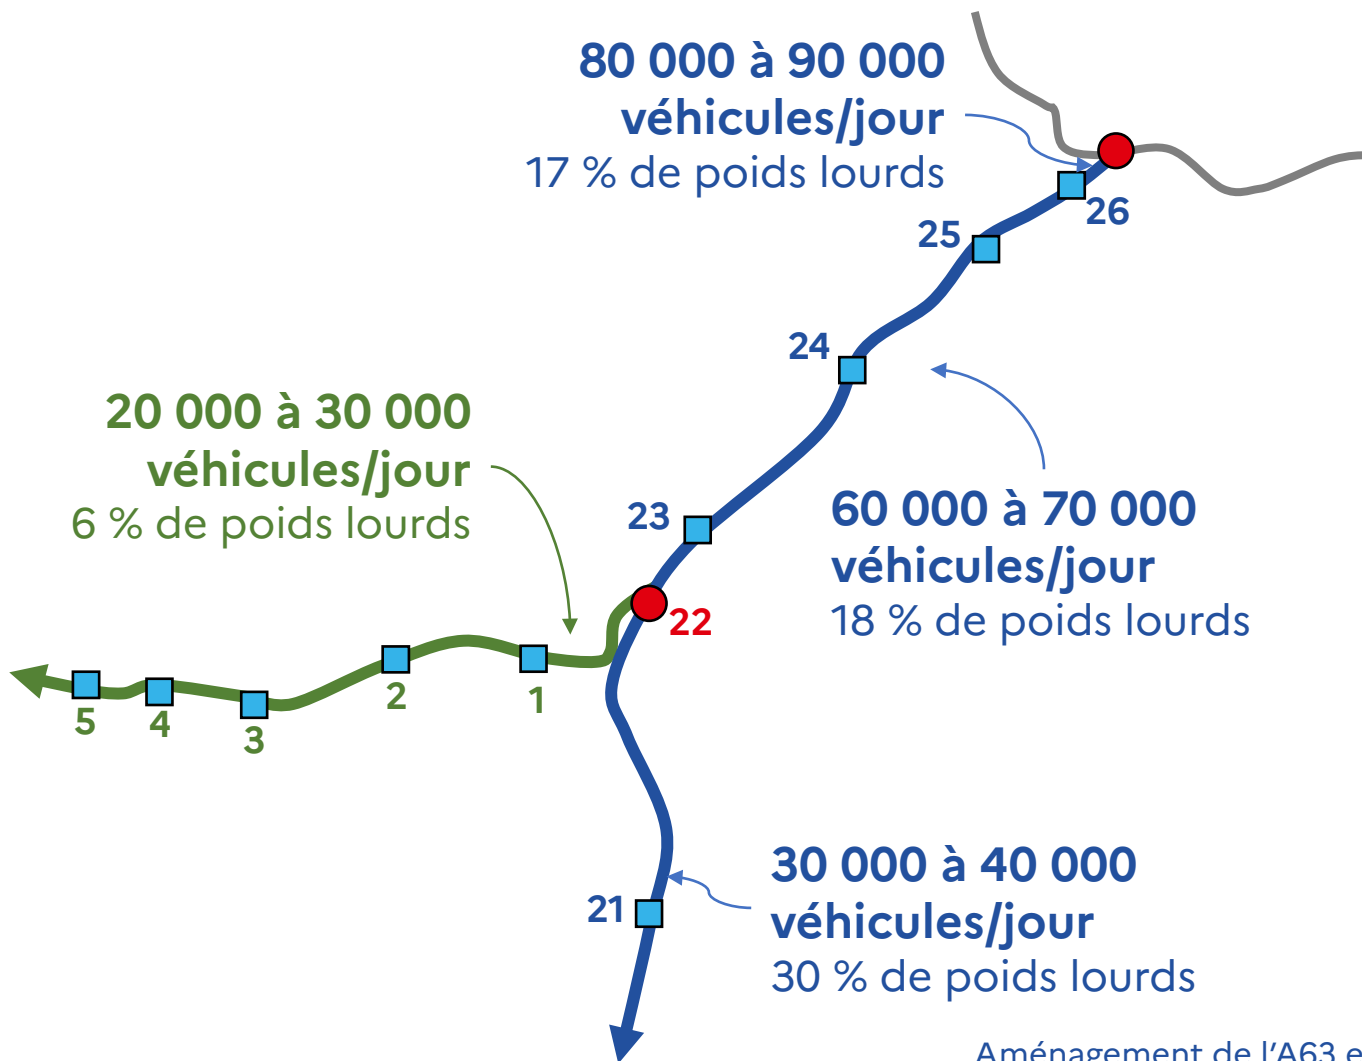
80 000 à 90 000 véhicules/jour
17 % de poids lourds

26

25

24

20 000 à 30 000 véhicules/jour
6 % de poids lourds

60 000 à 70 000 véhicules/jour
18 % de poids lourds

23

22

5 4 3 2 1

21

30 000 à 40 000 véhicules/jour
30 % de poids lourds

Aménagement de l'A63 e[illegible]